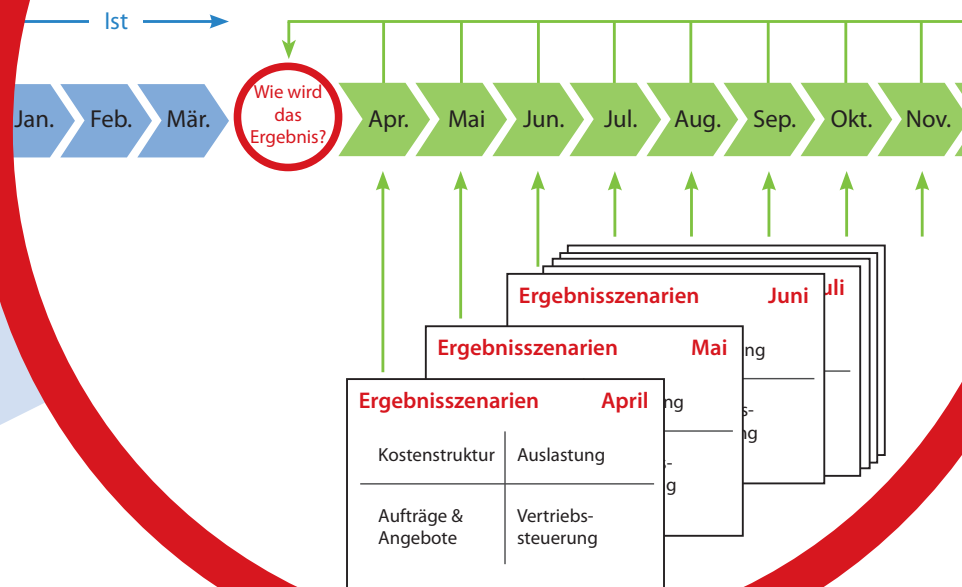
Ist

Jan. Feb. Mär.

Wie wird das Ergebnis?

Apr. Mai Jun. Jul. Aug. Sep. Okt. Nov.

uli

Ergebnisszenarien Juni

ng

s-
ng

Ergebnisszenarien Mai

ng

-
g

Ergebnisszenarien April

| Kostenstruktur | Auslastung |
|---|---|
| Aufträge & Angebote | Vertriebssteuerung |